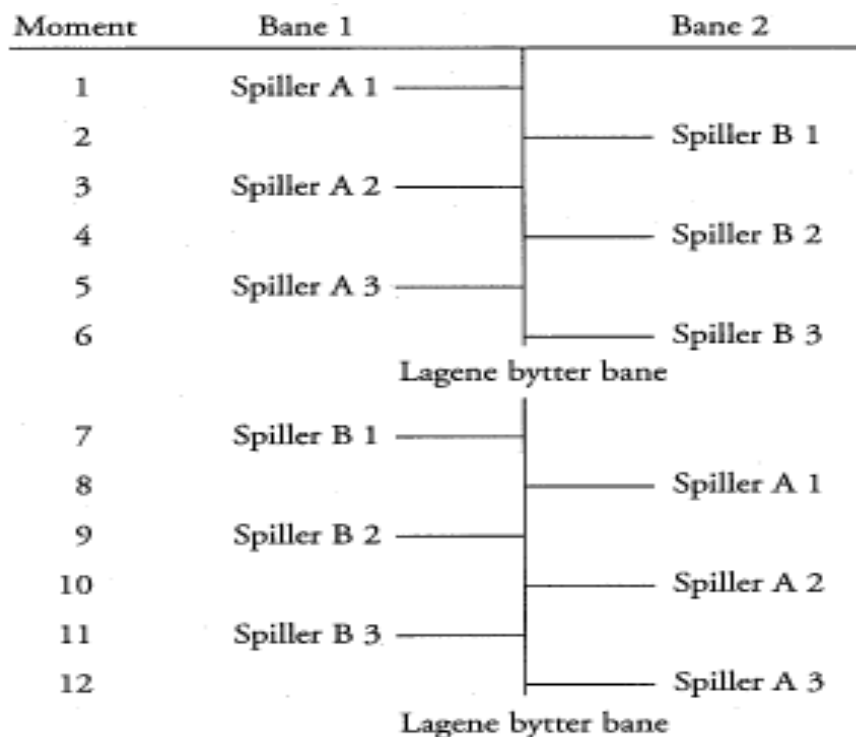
| Moment | Bane 1 | Bane 2 |
|---|---|---|
| 1 | Spiller A 1 | |
| 2 | | Spiller B 1 |
| 3 | Spiller A 2 | |
| 4 | | Spiller B 2 |
| 5 | Spiller A 3 | |
| 6 | | Spiller B 3 |

Lagene bytter bane

| Moment | Bane 1 | Bane 2 |
|---|---|---|
| 7 | Spiller B 1 | |
| 8 | | Spiller A 1 |
| 9 | Spiller B 2 | |
| 10 | | Spiller A 2 |
| 11 | Spiller B 3 | |
| 12 | | Spiller A 3 |

Lagene bytter bane